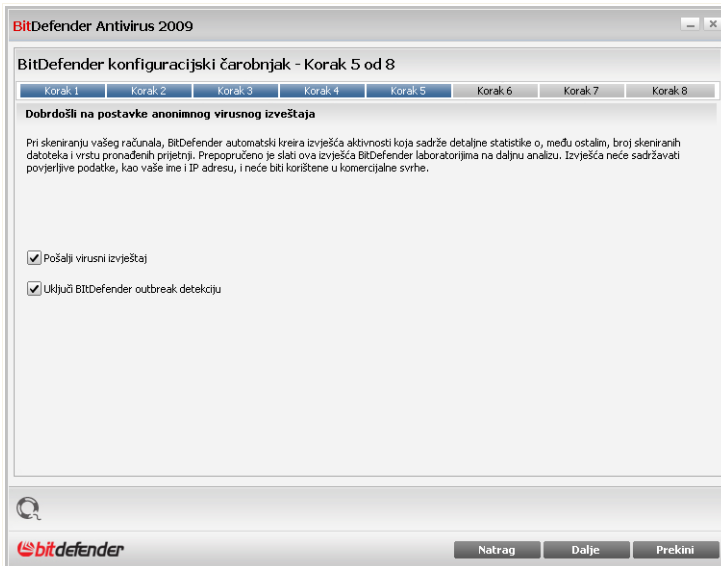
BitDefender Antivirus 2009

BitDefender konfiguracijski čarobnjak - Korak 5 od 8

Korak 1 | Korak 2 | Korak 3 | Korak 4 | Korak 5 | Korak 6 | Korak 7 | Korak 8

Dobrodošli na postavke anonimnog virusnog izveštaja

Pri skeniranju vašeg računala, BitDefender automatski kreira izvješća aktivnosti koja sadrže detaljne statistike o, među ostalim, broj skeniranih datoteka i vrstu pronađenih prijetnji. Prepopručeno je slati ova izvješća BitDefender laboratorijima na daljnu analizu. Izvješća neće sadržavati povjerljive podatke, kao vaše ime i IP adresu, i neće biti korištene u komercijalne svrhe.

Pošalji virusni izvještaj

Uključi BItDefender outbreak detekciju

bitdefender

Natrag | Dalje | Prekini